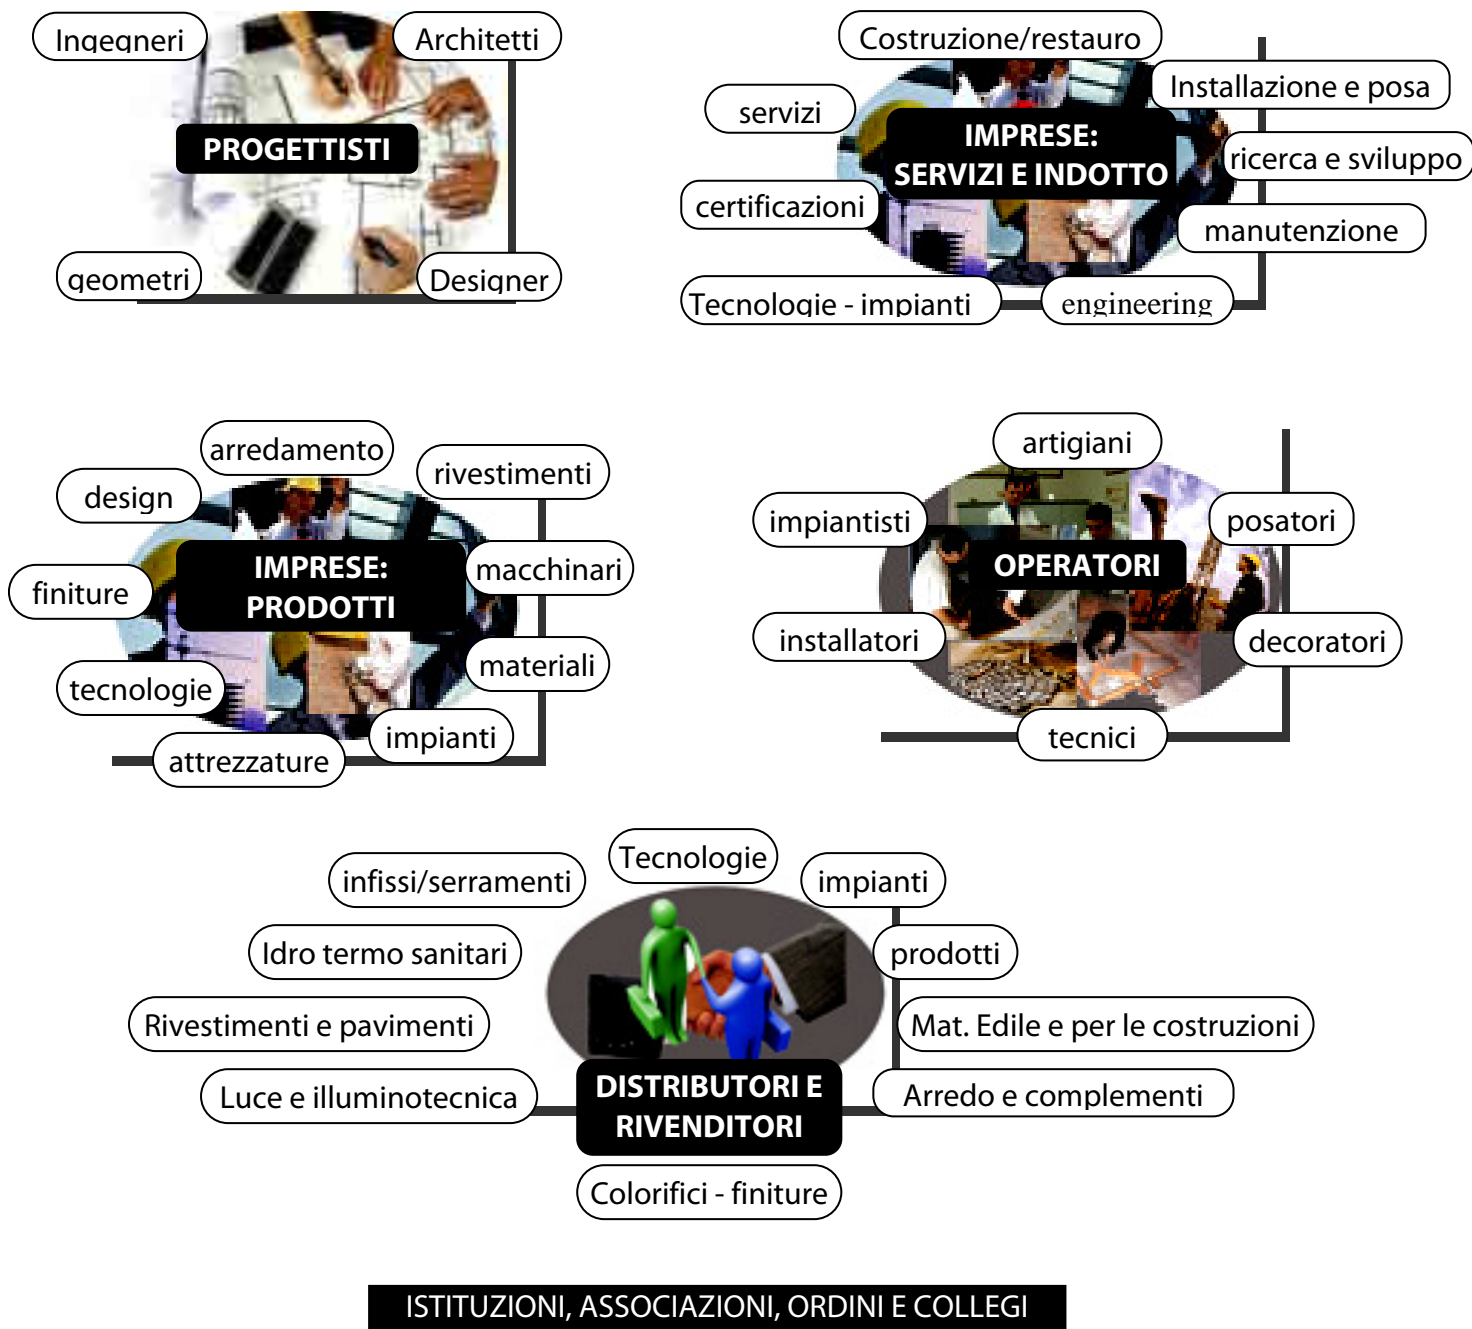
Ingegneri

Architetti

PROGETTISTI

geometri

Designer

Costruzione/restauro

Installazione e posa

servizi

IMPRESE: SERVIZI E INDOTTO

ricerca e sviluppo

certificazioni

manutenzione

Tecnologie - impianti

engineering

arredamento

rivestimenti

design

IMPRESE: PRODOTTI

macchinari

finiture

materiali

tecnologie

impianti

attrezzature

artigiani

impiantisti

posatori

OPERATORI

installatori

decoratori

tecnici

Tecnologie

infissi/serramenti

impianti

Idro termo sanitari

prodotti

Rivestimenti e pavimenti

Mat. Edile e per le costruzioni

Luce e illuminotecnica

DISTRIBUTORI E RIVENDITORI

Arredo e complementi

Colorifici - finiture

ISTITUZIONI, ASSOCIAZIONI, ORDINI E COLLEGI